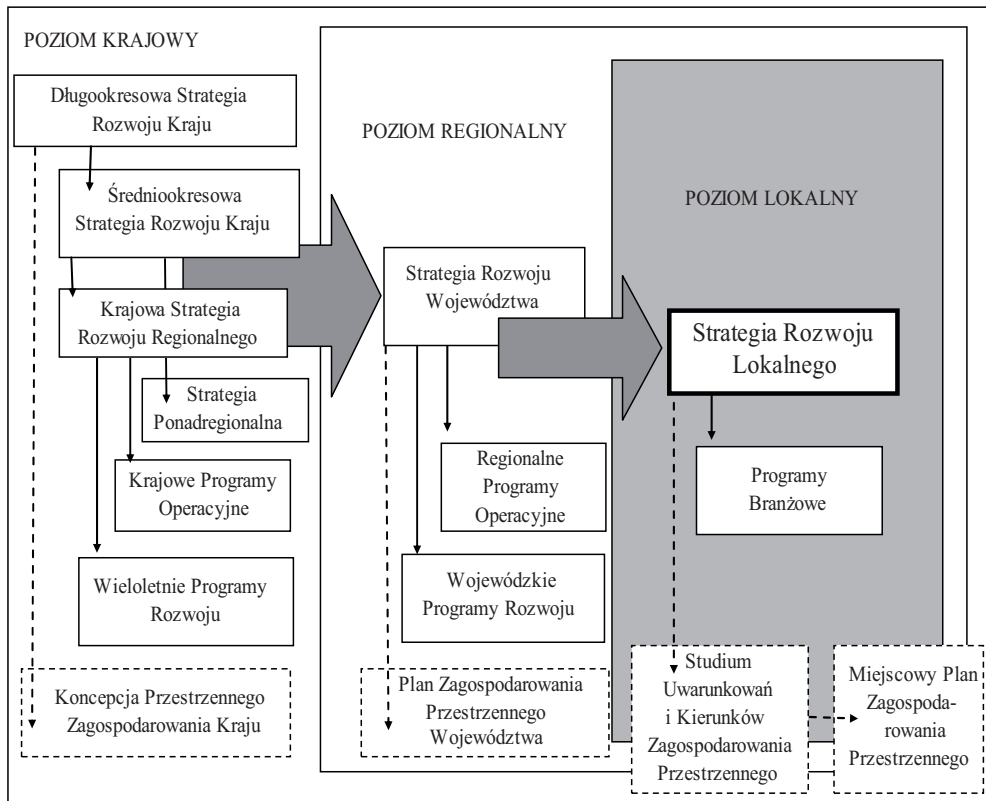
POZIOM KRAJOWY

Długookresowa Strategia Rozwoju Kraju

Średniookresowa Strategia Rozwoju Kraju

Krajowa Strategia Rozwoju Regionalnego

Strategia Ponadregionalna

Krajowe Programy Operacyjne

Wieloletnie Programy Rozwoju

Koncepcja Przestrzennego Zagospodarowania Kraju

POZIOM REGIONALNY

Strategia Rozwoju Województwa

Regionalne Programy Operacyjne

Wojewódzkie Programy Rozwoju

Plan Zagospodarowania Przestrzennego Województwa

POZIOM LOKALNY

Strategia Rozwoju Lokalnego

Programy Branżowe

Studium Uwarunkowań i Kierunków Zagospodarowania Przestrzennego

Miejscowy Plan Zagospodarowania Przestrzennego